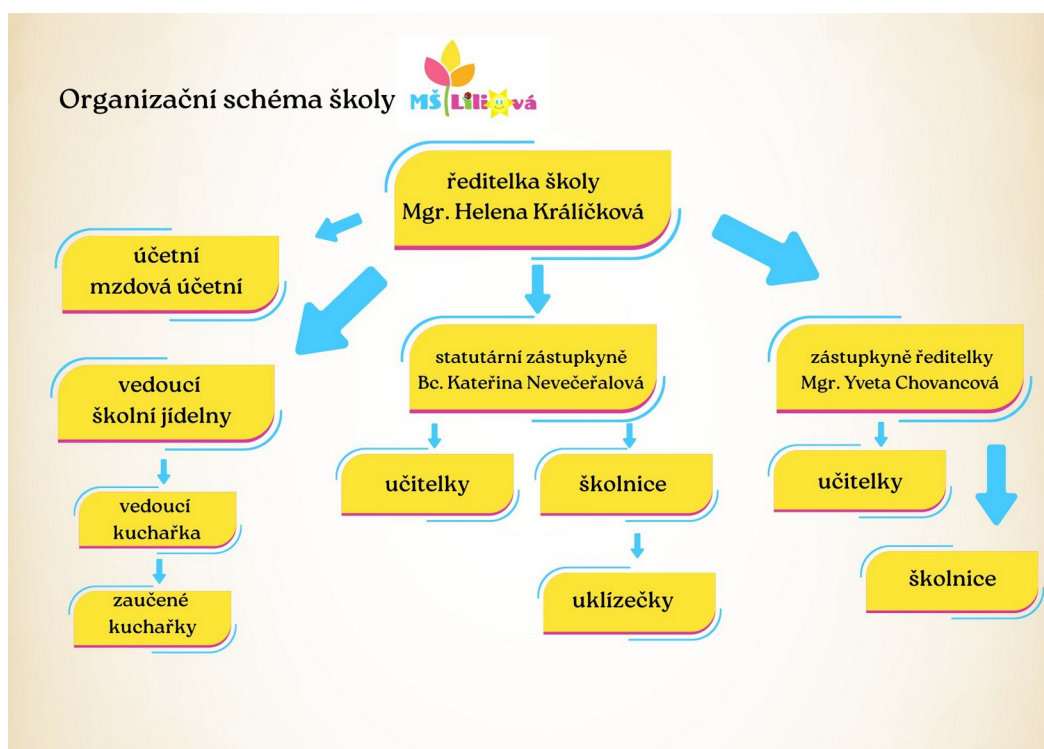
Organizační schéma školy MŠ Liliová

ředitelka školy
Mgr. Helena Králíčková

účetní
mzdová účetní

vedoucí
školní jídelny

vedoucí
kuchařka

zaučené
kuchařky

statutární zástupkyně
Bc. Kateřina Nevečeřalová

učitelky

školnice

uklízečky

zástupkyně ředitelky
Mgr. Yveta Chovancová

učitelky

školnice